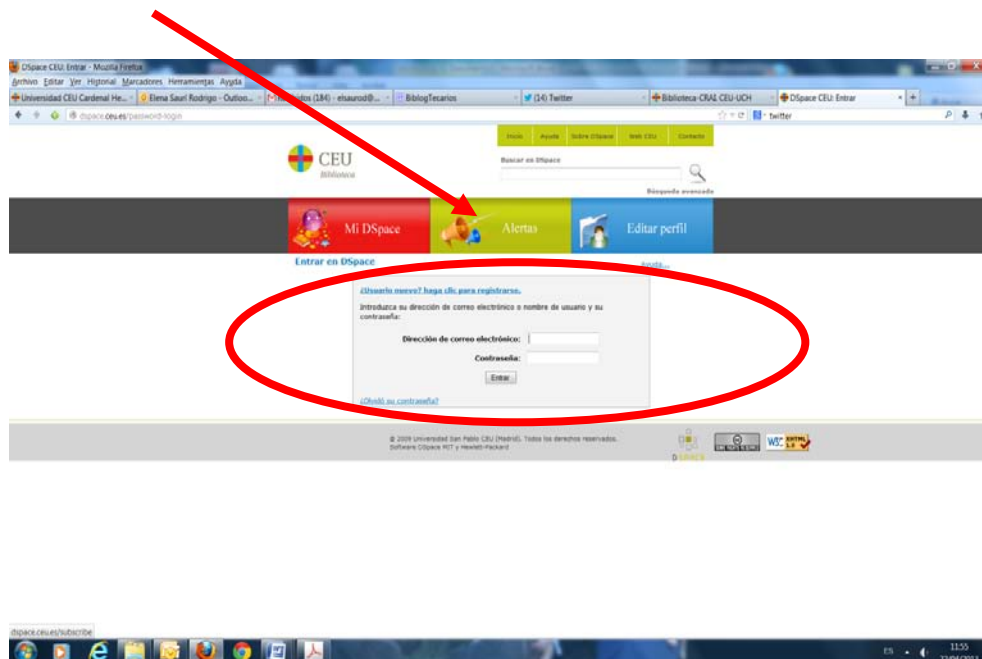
DSpace CEU: Entrar - Mozilla Firefox

Archivo Editar Ver Historial Marcadores Herramientas Ayuda

Universidad CEU Cardenal He... | Elena Saurí Rodrigo - Outloo... | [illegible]idos (184) - elsaurod@... | BiblogTecarios | (14) Twitter | Biblioteca-CRAI CEU-UCH | DSpace CEU: Entrar

dspace.ceu.es/password-login

twitter

Inicio | Ayuda | Sobre DSpace | Web CEU | Contacto

CEU Biblioteca

Buscar en DSpace

Búsqueda avanzada

Mi DSpace | Alertas | Editar perfil

Entrar en DSpace

Ayuda...

¿Usuario nuevo? haga clic para registrarse.

Introduzca su dirección de correo electrónico o nombre de usuario y su contraseña:

Dirección de correo electrónico:

Contraseña:

Entrar

¿Olvidó su contraseña?

© 2009 Universidad San Pablo CEU (Madrid). Todos los derechos reservados. Software DSpace MIT y Hewlett-Packard

DSPACE

W3C XHTML 1.0

dspace.ceu.es/subscribe

ES 11:55